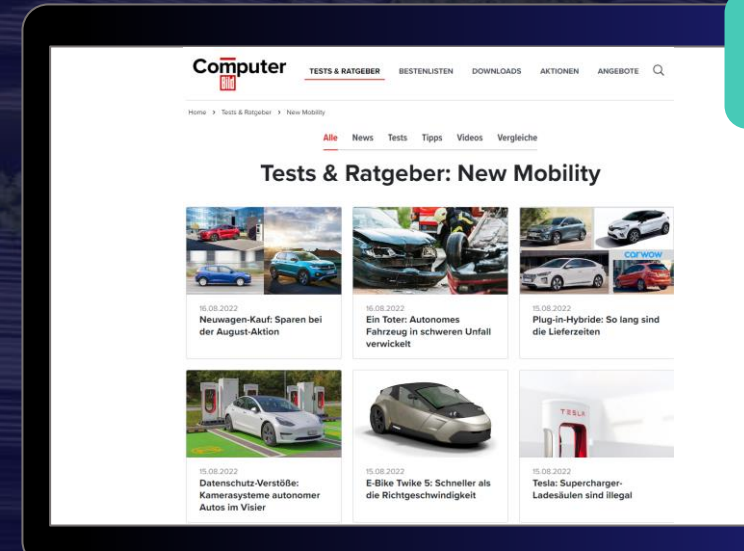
Computer Bild

TESTS & RATGEBER BESTENLISTEN DOWNLOADS AKTIONEN ANGEBOTE

Home > Tests & Ratgeber > New Mobility

Alle News Tests Tipps Videos Vergleiche

Tests & Ratgeber: New Mobility

16.08.2022
Neuwagen-Kauf: Sparen bei der August-Aktion

16.08.2022
Ein Toter: Autonomes Fahrzeug in schweren Unfall verwickelt

carwow

15.08.2022
Plug-in-Hybride: So lang sind die Lieferzeiten

15.08.2022
Datenschutz-Verstöße: Kamerasysteme autonomer Autos im Visier

15.08.2022
E-Bike Twike 5: Schneller als die Richtgeschwindigkeit

TESLA

15.08.2022
Tesla: Supercharger-Ladesäulen sind illegal